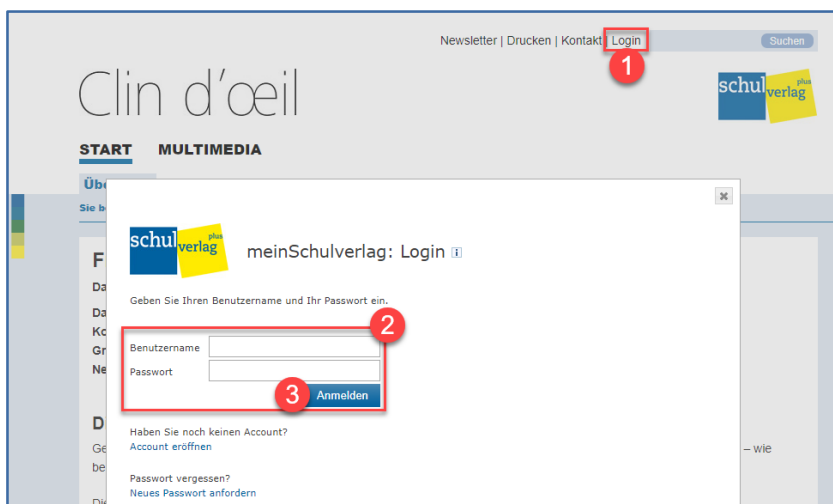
Newsletter | Drucken | Kontakt | Login

Suchen

1

Clin d'œil

schul verlag plus

START MULTIMEDIA

Üb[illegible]

Sie be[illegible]

F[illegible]

Da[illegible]

Da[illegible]

Ko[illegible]

Gr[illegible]

Ne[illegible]

D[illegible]

Ge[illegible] – wie

be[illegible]

Di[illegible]

×

schul verlag plus

meinSchulverlag: Login i

Geben Sie Ihren Benutzername und Ihr Passwort ein.

2

Benutzername

Passwort

3

Anmelden

Haben Sie noch keinen Account?

Account eröffnen

Passwort vergessen?

Neues Passwort anfordern